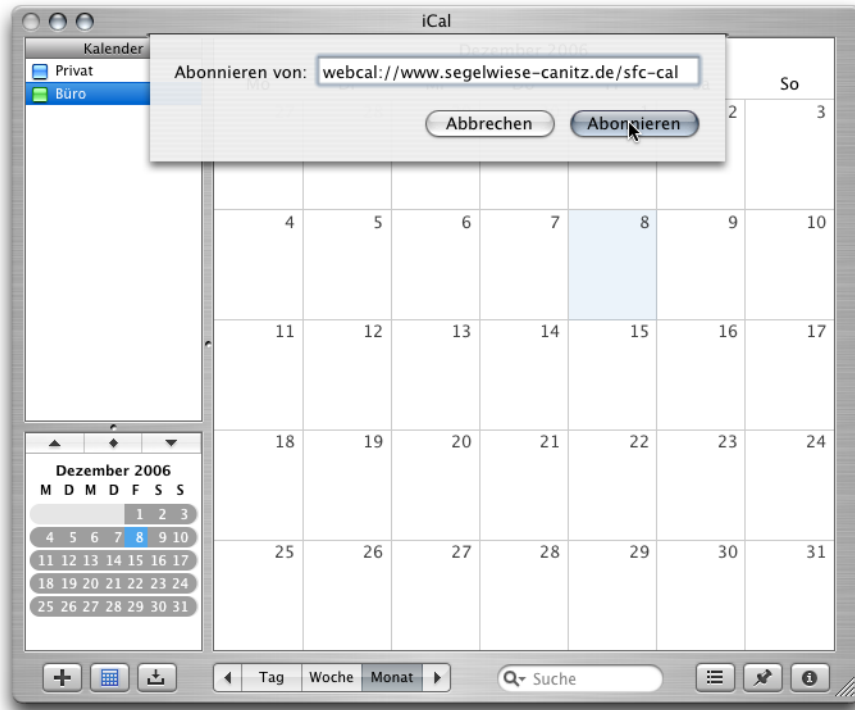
iCal

Kalender
Privat
Büro

Abonnieren von: webcal://www.segelwiese-canitz.de/sfc-cal

Abbrechen Abonnieren

Dezember 2006

So

| | | | | | 2 | 3 |
|---|---|---|---|---|---|---|
| 4 | 5 | 6 | 7 | 8 | 9 | 10 |
| 11 | 12 | 13 | 14 | 15 | 16 | 17 |
| 18 | 19 | 20 | 21 | 22 | 23 | 24 |
| 25 | 26 | 27 | 28 | 29 | 30 | 31 |

Dezember 2006

| M | D | M | D | F | S | S |
|---|---|---|---|---|---|---|
| | | | | 1 | 2 | 3 |
| 4 | 5 | 6 | 7 | 8 | 9 | 10 |
| 11 | 12 | 13 | 14 | 15 | 16 | 17 |
| 18 | 19 | 20 | 21 | 22 | 23 | 24 |
| 25 | 26 | 27 | 28 | 29 | 30 | 31 |

Tag Woche Monat

Suche